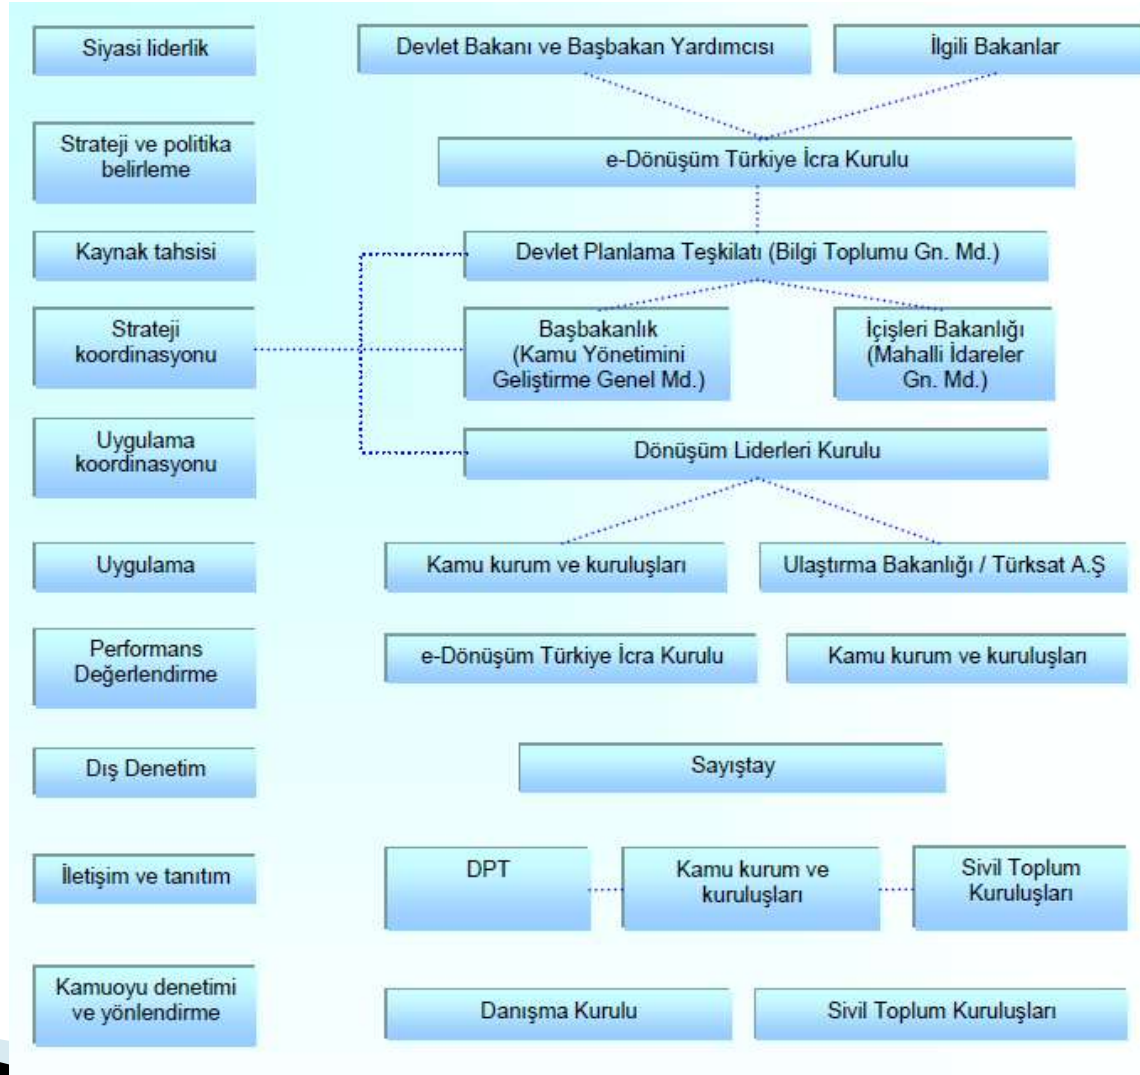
Siyasi liderlik

Devlet Bakanı ve Başbakan Yardımcısı

İlgili Bakanlar

Strateji ve politika belirleme

e-Dönüşüm Türkiye İcra Kurulu

Kaynak tahsisi

Devlet Planlama Teşkilatı (Bilgi Toplumu Gn. Md.)

Strateji koordinasyonu

Başbakanlık (Kamu Yönetimini Geliştirme Genel Md.)

İçişleri Bakanlığı (Mahalli İdareler Gn. Md.)

Uygulama koordinasyonu

Dönüşüm Liderleri Kurulu

Uygulama

Kamu kurum ve kuruluşları

Ulaştırma Bakanlığı / Türksat A.Ş

Performans Değerlendirme

e-Dönüşüm Türkiye İcra Kurulu

Kamu kurum ve kuruluşları

Dış Denetim

Sayıştay

İletişim ve tanıtım

DPT

Kamu kurum ve kuruluşları

Sivil Toplum Kuruluşları

Kamuoyu denetimi ve yönlendirme

Danışma Kurulu

Sivil Toplum Kuruluşları